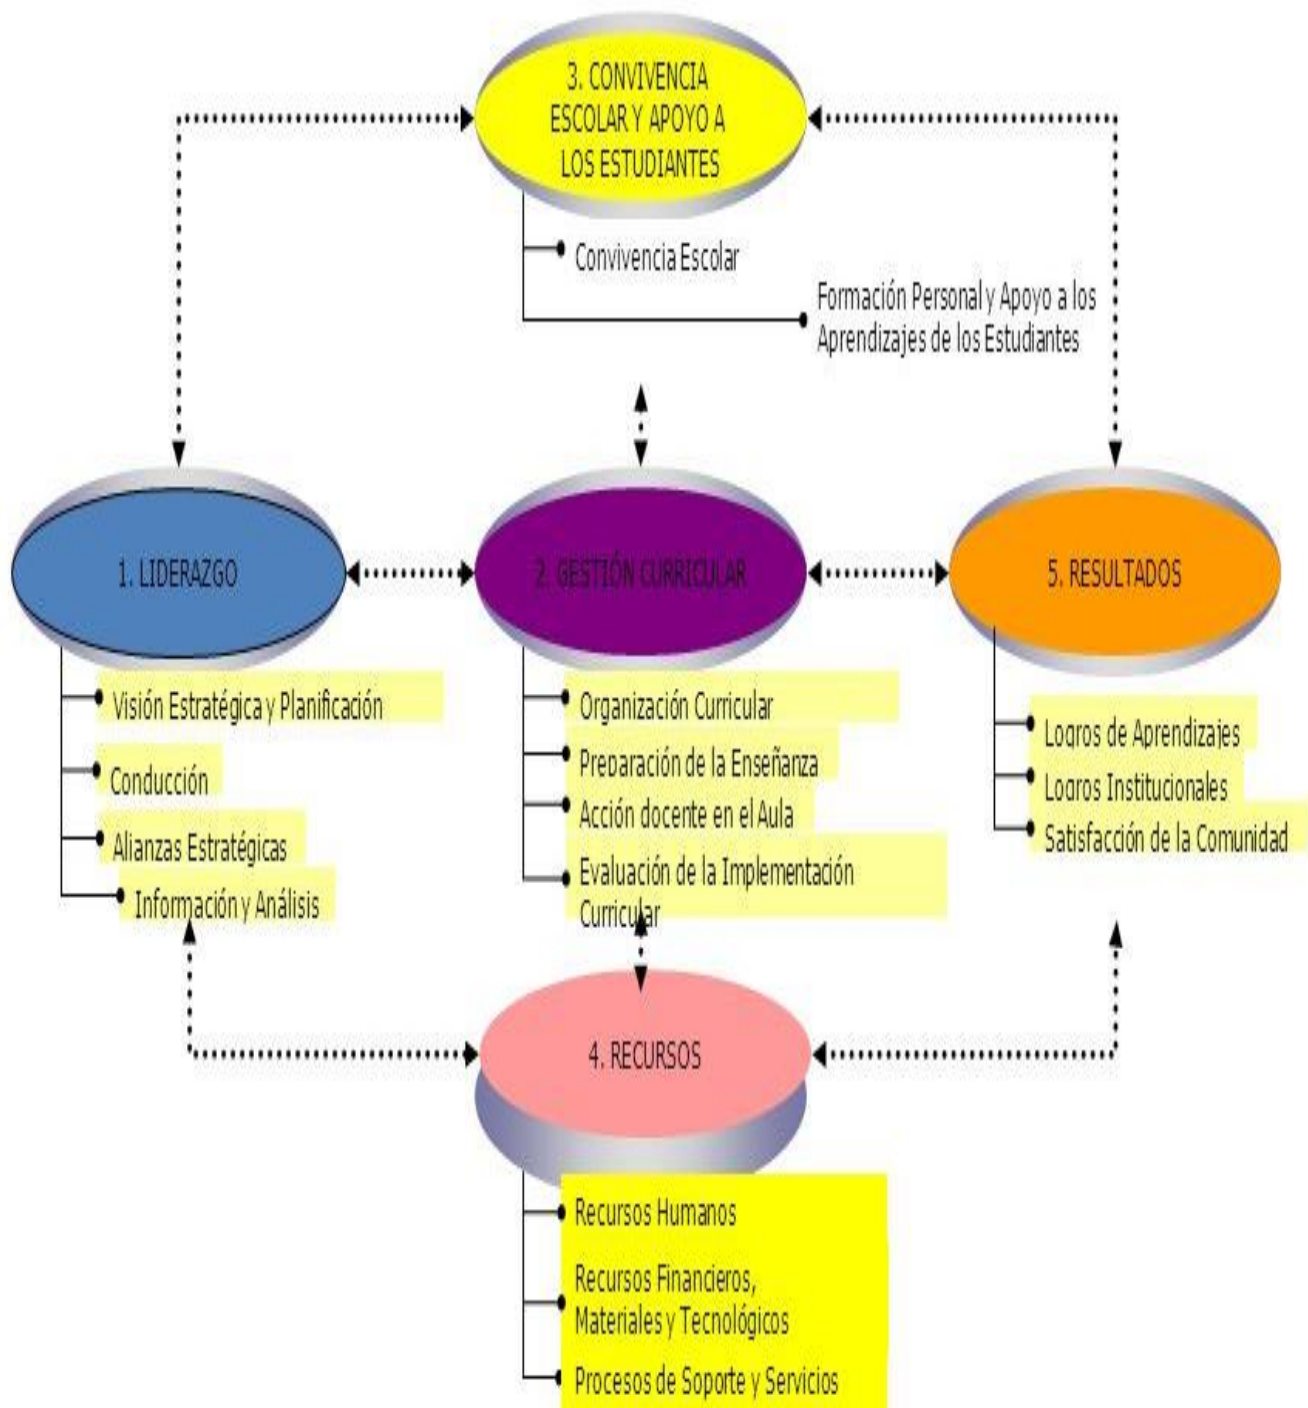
3. CONVIVENCIA ESCOLAR Y APOYO A LOS ESTUDIANTES

Convivencia Escolar

Formación Personal y Apoyo a los Aprendizajes de los Estudiantes

1. LIDERAZGO

Visión Estratégica y Planificación

Conducción

Alianzas Estratégicas

Información y Análisis

2. GESTIÓN CURRICULAR

Organización Curricular

Preparación de la Enseñanza

Acción docente en el Aula

Evaluación de la Implementación Curricular

5. RESULTADOS

Logros de Aprendizajes

Logros Institucionales

Satisfacción de la Comunidad

4. RECURSOS

Recursos Humanos

Recursos Financieros, Materiales y Tecnológicos

Procesos de Soporte y Servicios